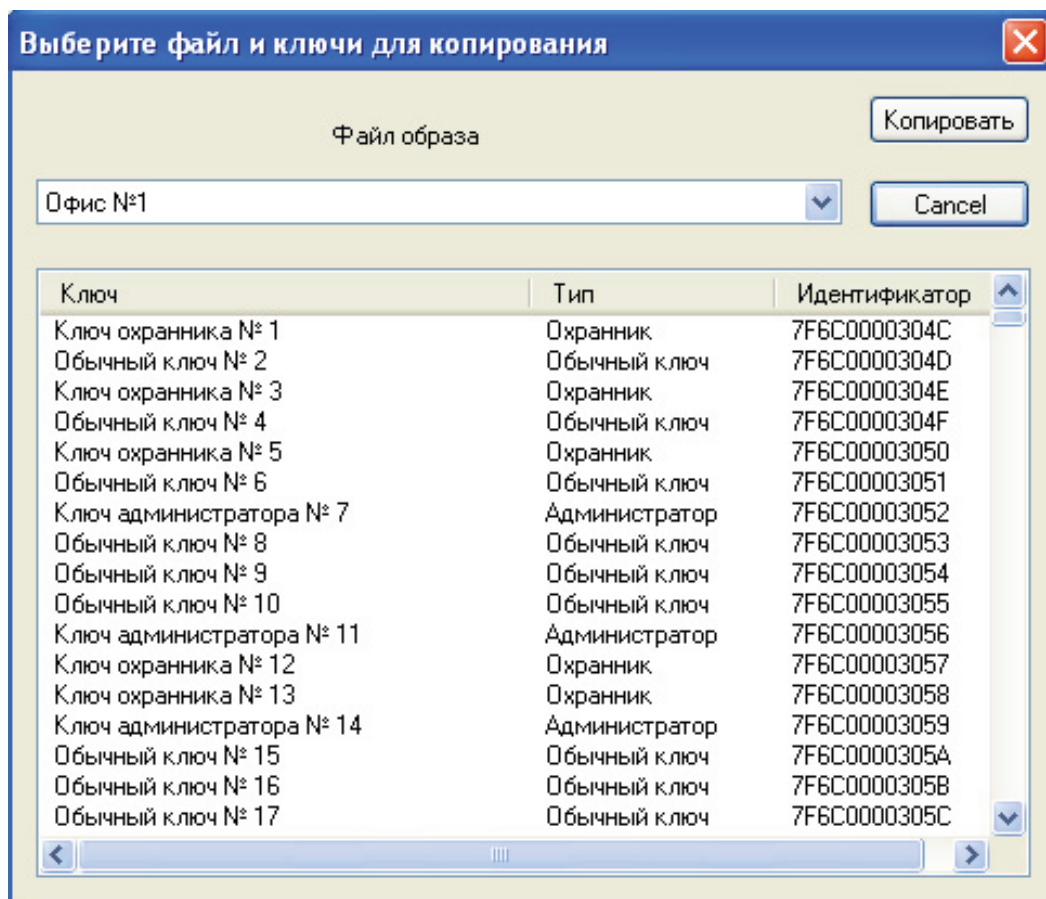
Выберите файл и ключи для копирования

Файл образа

Копировать

Офис №1

Cancel

| Ключ | Тип | Идентификатор |
|---|---|---|
| Ключ охранника № 1 | Охранник | 7F6C0000304C |
| Обычный ключ № 2 | Обычный ключ | 7F6C0000304D |
| Ключ охранника № 3 | Охранник | 7F6C0000304E |
| Обычный ключ № 4 | Обычный ключ | 7F6C0000304F |
| Ключ охранника № 5 | Охранник | 7F6C00003050 |
| Обычный ключ № 6 | Обычный ключ | 7F6C00003051 |
| Ключ администратора № 7 | Администратор | 7F6C00003052 |
| Обычный ключ № 8 | Обычный ключ | 7F6C00003053 |
| Обычный ключ № 9 | Обычный ключ | 7F6C00003054 |
| Обычный ключ № 10 | Обычный ключ | 7F6C00003055 |
| Ключ администратора № 11 | Администратор | 7F6C00003056 |
| Ключ охранника № 12 | Охранник | 7F6C00003057 |
| Ключ охранника № 13 | Охранник | 7F6C00003058 |
| Ключ администратора № 14 | Администратор | 7F6C00003059 |
| Обычный ключ № 15 | Обычный ключ | 7F6C0000305A |
| Обычный ключ № 16 | Обычный ключ | 7F6C0000305B |
| Обычный ключ № 17 | Обычный ключ | 7F6C0000305C |